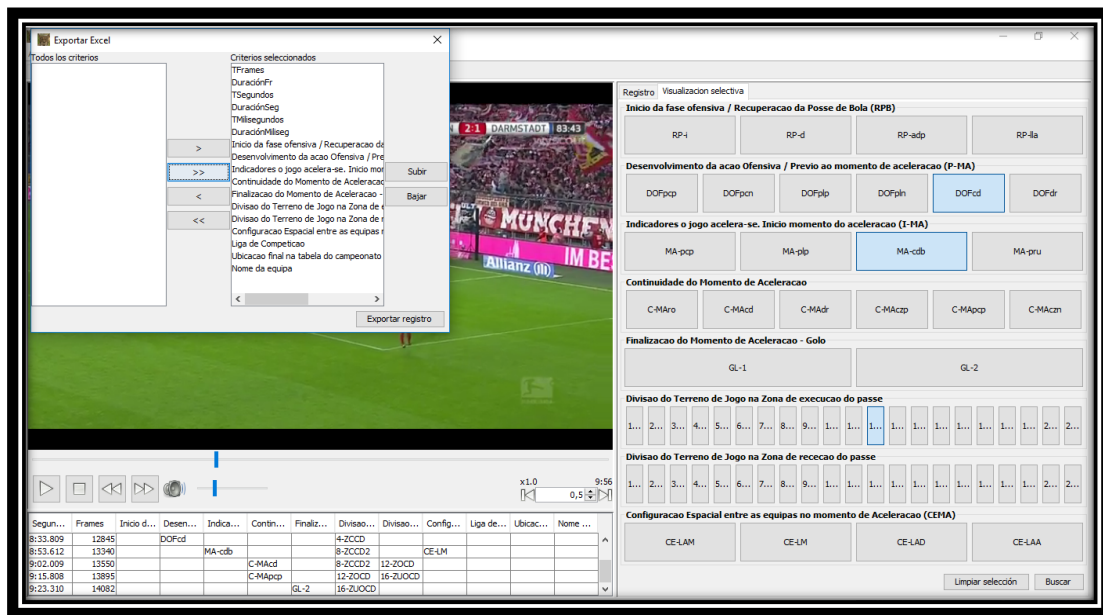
Exportar Excel

Todos los criterios

Criterios seleccionados
TFrames
DuraciónFr
TSegundos
DuraciónSeg
TMilisegundos
DuraciónMiliseg
Inicio da fase ofensiva / Recuperacao da
Desenvolvimento da acao Ofensiva / Pre
Indicadores o jogo acelera-se. Inicio mo
Continuidade do Momento de Acelerac
Finalizacao do Momento de Aceleracao -
Divisao do Terreno de Jogo na Zona de e
Divisao do Terreno de Jogo na Zona de r
Configuracao Espacial entre as equipas r
Liga de Competicao
Ubicacao final na tabela do campeonato
Nome da equipa

>
>>
<
<<
Subir
Bajar
Exportar registro

2:1 DARMSTADT 83:43
MÜNCHEN
Allianz
IM BE

x1.0
9:56
0,5

| Segun... | Frames | Inicio d... | Desen... | Indica... | Contin... | Finaliz... | Divisao... | Divisao... | Config... | Liga de... | Ubicac... | Nome ... |
|---|---|---|---|---|---|---|---|---|---|---|---|---|
| 8:33.809 | 12845 | | DOFcd | | | | 4-ZCCD | | | | | |
| 8:53.612 | 13340 | | | MA-cdb | | | 8-ZCCD2 | | CE-LM | | | |
| 9:02.009 | 13550 | | | | C-MAcd | | 8-ZCCD2 | 12-ZOCD | | | | |
| 9:15.808 | 13895 | | | | C-MApcp | | 12-ZOCD | 16-ZUOCD | | | | |
| 9:23.310 | 14082 | | | | | GL-2 | 16-ZUOCD | | | | | |

Registro | Visualizacion selectiva

Inicio da fase ofensiva / Recuperacao da Posse de Bola (RPB)
RP-i | RP-d | RP-adp | RP-lla

Desenvolvimento da acao Ofensiva / Previo ao momento de aceleracao (P-MA)
DOFpcp | DOFpcn | DOFplp | DOFpln | DOFcd | DOFdr

Indicadores o jogo acelera-se. Inicio momento do aceleracao (I-MA)
MA-pcp | MA-plp | MA-cdb | MA-pru

Continuidade do Momento de Aceleracao
C-MAro | C-MAcd | C-MAdr | C-MAczp | C-MApcp | C-MAczn

Finalizacao do Momento de Aceleracao - Golo
GL-1 | GL-2

Divisao do Terreno de Jogo na Zona de execucao do passe
1... 2... 3... 4... 5... 6... 7... 8... 9... 1... 1... 1... 1... 1... 1... 1... 1... 1... 1... 2... 2...

Divisao do Terreno de Jogo na Zona de rececao do passe
1... 2... 3... 4... 5... 6... 7... 8... 9... 1... 1... 1... 1... 1... 1... 1... 1... 1... 1... 2... 2...

Configuracao Espacial entre as equipas no momento de Aceleracao (CEMA)
CE-LAM | CE-LM | CE-LAD | CE-LAA

Limpiar selección | Buscar